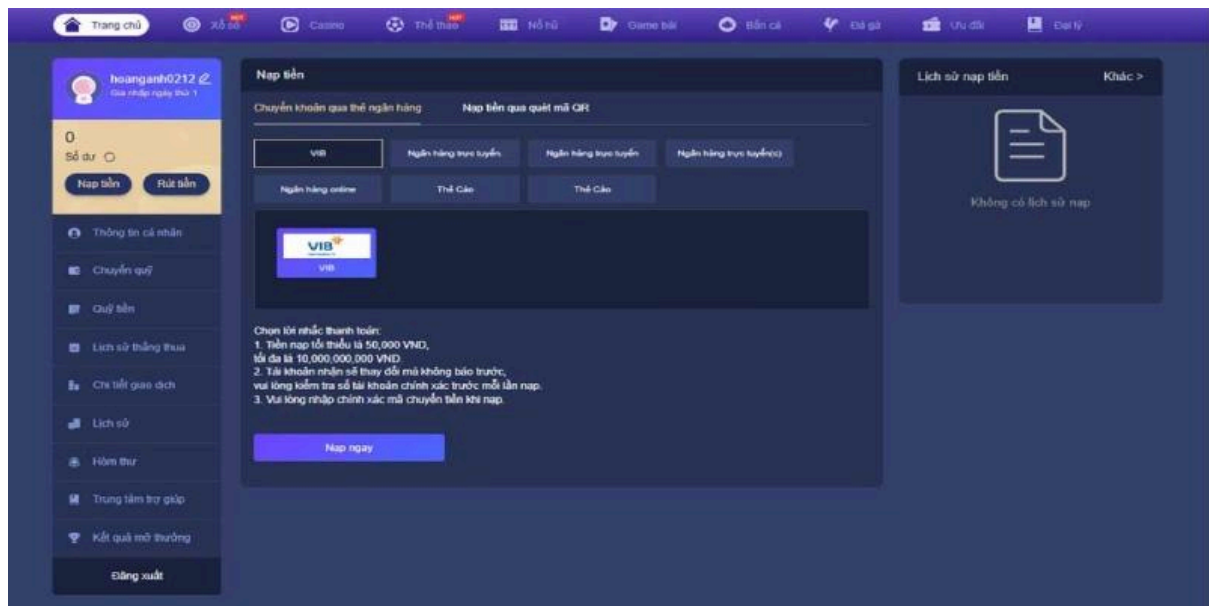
Trang chủ Xổ số HOT Casino Thể thao HOT Nổ hũ Game bài Bắn cá Đá gà Ưu đãi Đại lý

hoanganh0212
Gia nhập ngày thứ 1

0
Số dư

Nạp tiền Rút tiền

Thông tin cá nhân
Chuyển quỹ
Quỹ tiền
Lịch sử thắng thua
Chi tiết giao dịch
Lịch sử
Hòm thư
Trung tâm trợ giúp
Kết quả mở thưởng
Đăng xuất

Nạp tiền

Chuyển khoản qua thẻ ngân hàng Nạp tiền qua quét mã QR

VIB | Ngân hàng trực tuyến | Ngân hàng trực tuyến | Ngân hàng trực tuyến(c)
Ngân hàng online | Thẻ Cào | Thẻ Cào

VIB
VIB

Chọn lời nhắc thanh toán:
1. Tiền nạp tối thiểu là 50,000 VND,
tối đa là 10,000,000,000 VND.
2. Tài khoản nhận sẽ thay đổi mà không báo trước,
vui lòng kiểm tra số tài khoản chính xác trước mỗi lần nạp.
3. Vui lòng nhập chính xác mã chuyển tiền khi nạp.

Nạp ngay

Lịch sử nạp tiền Khác >

Không có lịch sử nạp